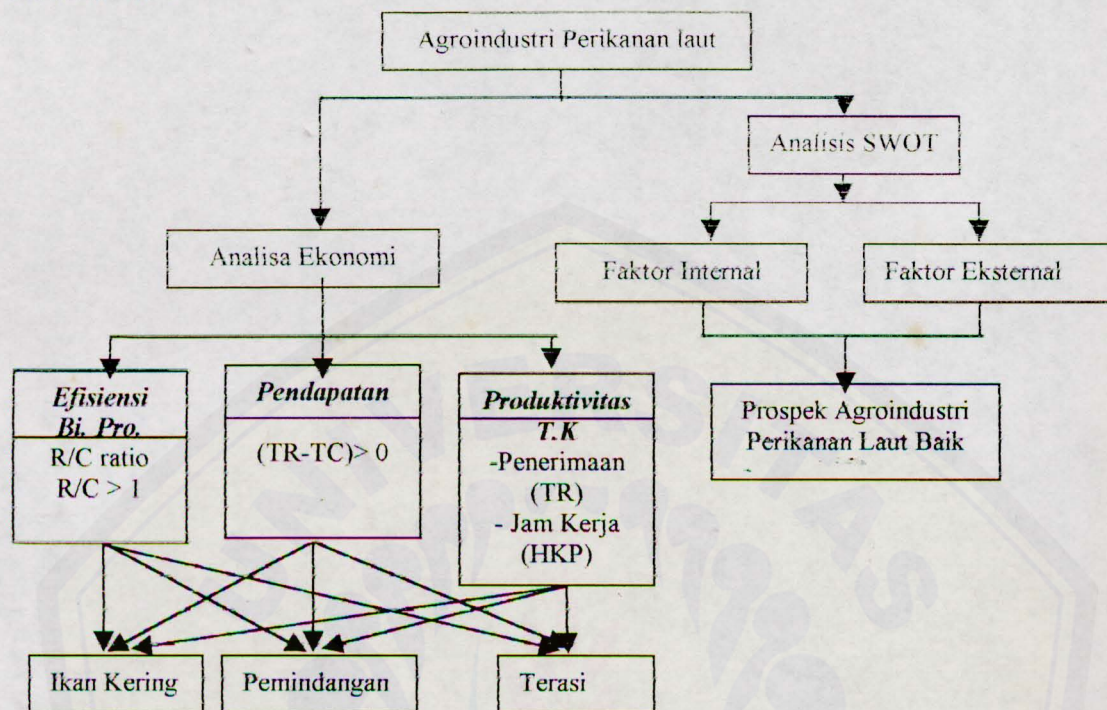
Agroindustri Perikanan laut

Analisis SWOT

Analisa Ekonomi

Faktor Internal

Faktor Eksternal

Efisiensi Bi. Pro.

R/C ratio
R/C > 1

Pendapatan

(TR-TC)> 0

Produktivitas T.K

-Penerimaan (TR)
- Jam Kerja (HKP)

Prospek Agroindustri Perikanan Laut Baik

Ikan Kering

Pemindangan

Terasi